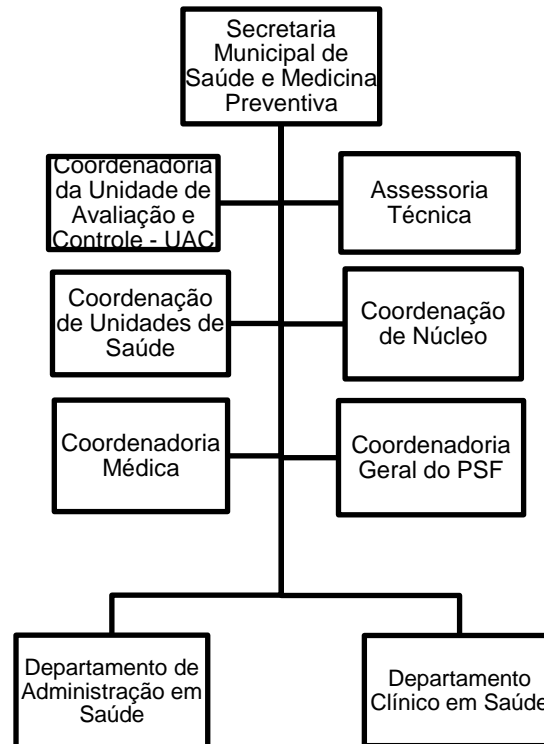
Secretaria Municipal de Saúde e Medicina Preventiva

Coordenadoria da Unidade de Avaliação e Controle - UAC

Assessoria Técnica

Coordenação de Unidades de Saúde

Coordenação de Núcleo

Coordenadoria Médica

Coordenadoria Geral do PSF

Departamento de Administração em Saúde

Departamento Clínico em Saúde